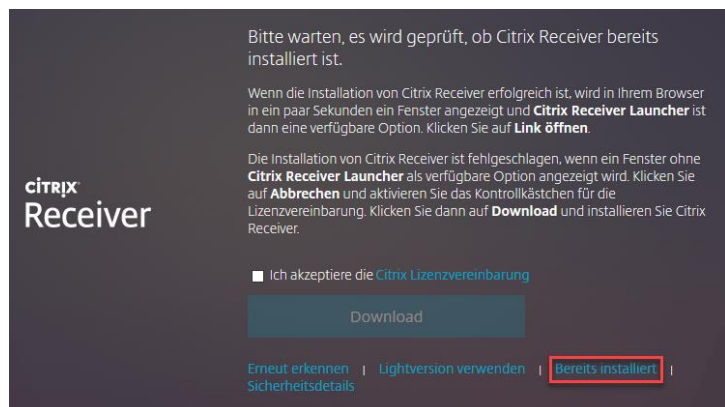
CiTRiX
Receiver

Bitte warten, es wird geprüft, ob Citrix Receiver bereits installiert ist.

Wenn die Installation von Citrix Receiver erfolgreich ist, wird in Ihrem Browser in ein paar Sekunden ein Fenster angezeigt und **Citrix Receiver Launcher** ist dann eine verfügbare Option. Klicken Sie auf **Link öffnen**.

Die Installation von Citrix Receiver ist fehlgeschlagen, wenn ein Fenster ohne **Citrix Receiver Launcher** als verfügbare Option angezeigt wird. Klicken Sie auf **Abbrechen** und aktivieren Sie das Kontrollkästchen für die Lizenzvereinbarung. Klicken Sie dann auf **Download** und installieren Sie Citrix Receiver.

Ich akzeptiere die Citrix Lizenzvereinbarung

Download

Erneut erkennen | Lightversion verwenden | Bereits installiert | Sicherheitsdetails